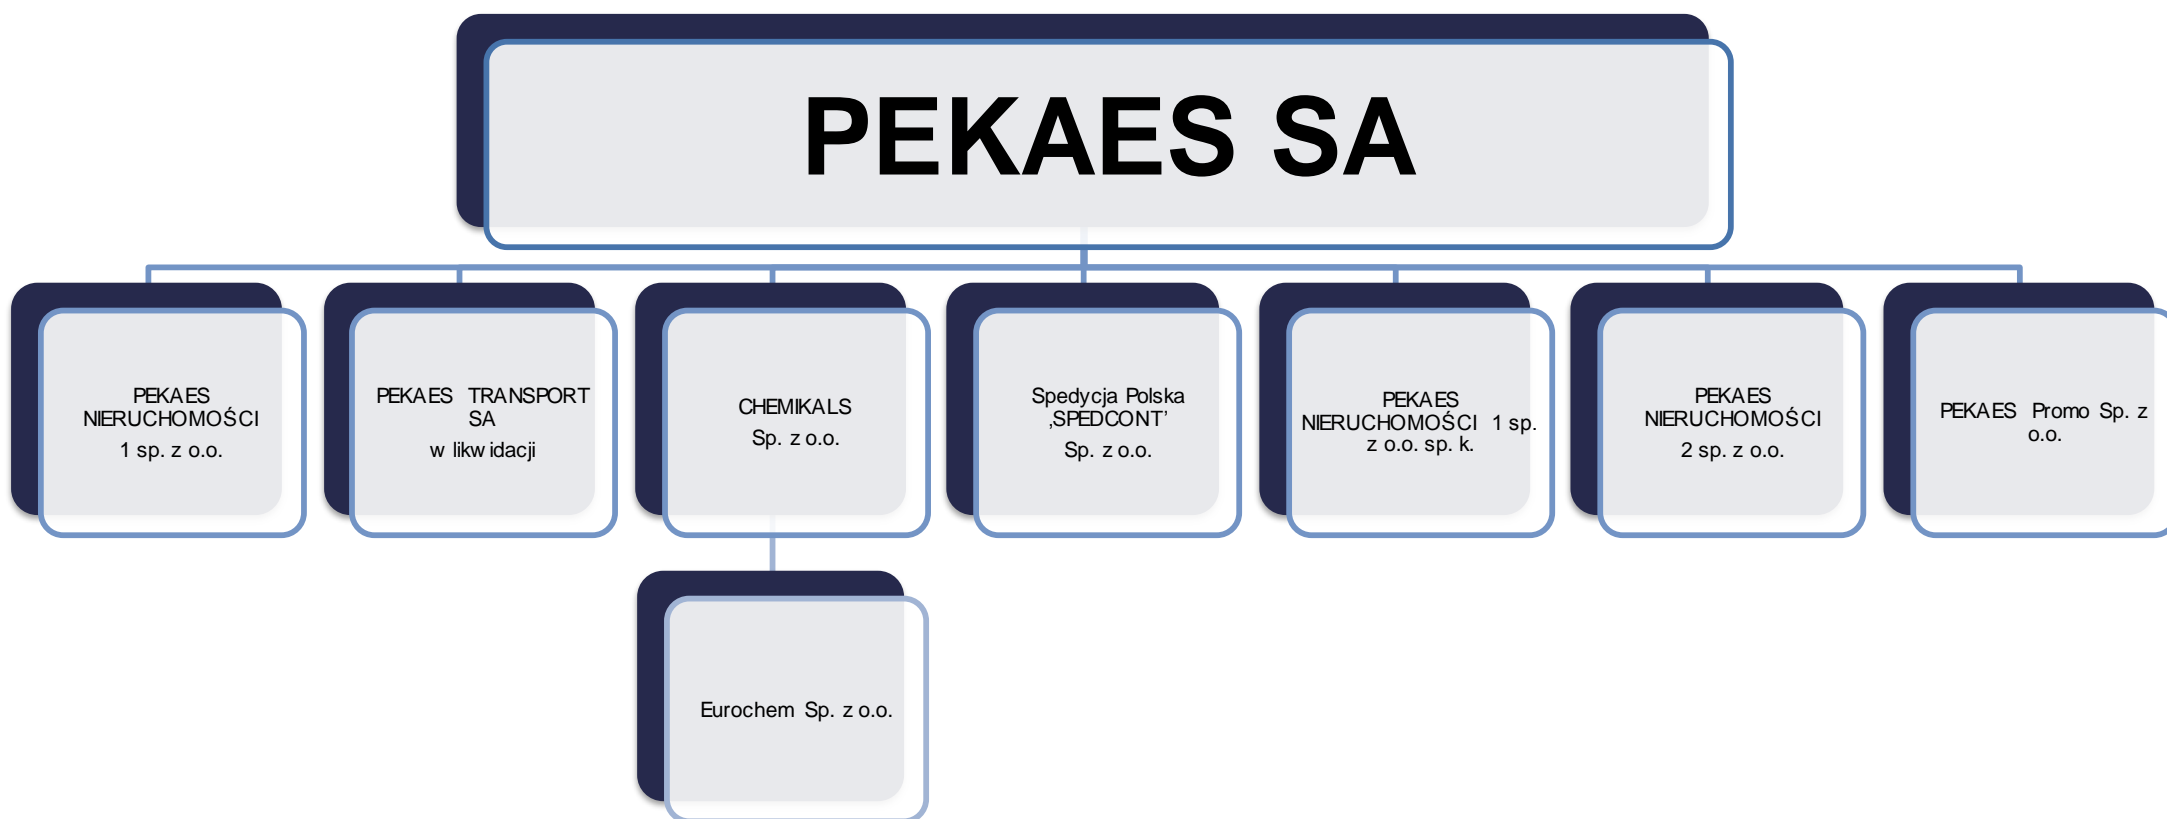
PEKAES SA

PEKAES NIERUCHOMOŚCI 1 sp. z o.o.

PEKAES TRANSPORT SA w likwidacji

CHEMIKALS Sp. z o.o.

Spedycja Polska ‚SPEDCONT’ Sp. z o.o.

PEKAES NIERUCHOMOŚCI 1 sp. z o.o. sp. k.

PEKAES NIERUCHOMOŚCI 2 sp. z o.o.

PEKAES Promo Sp. z o.o.

Eurochem Sp. z o.o.